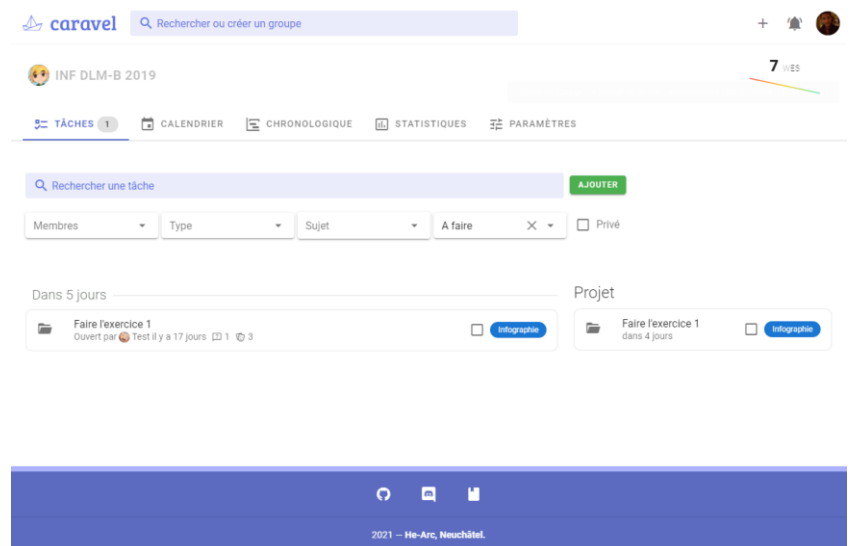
caravel

Rechercher ou créer un groupe

+

INF DLM-B 2019

7 WES

TÂCHES 1   CALENDRIER   CHRONOLOGIQUE   STATISTIQUES   PARAMÈTRES

Rechercher une tâche

AJOUTER

Membres   Type   Sujet   A faire   Privé

Dans 5 jours

Faire l'exercice 1
Ouvert par Test il y a 17 jours 1 3

Infographie

Projet

Faire l'exercice 1
dans 4 jours

Infographie

2021 — He-Arc, Neuchâtel.